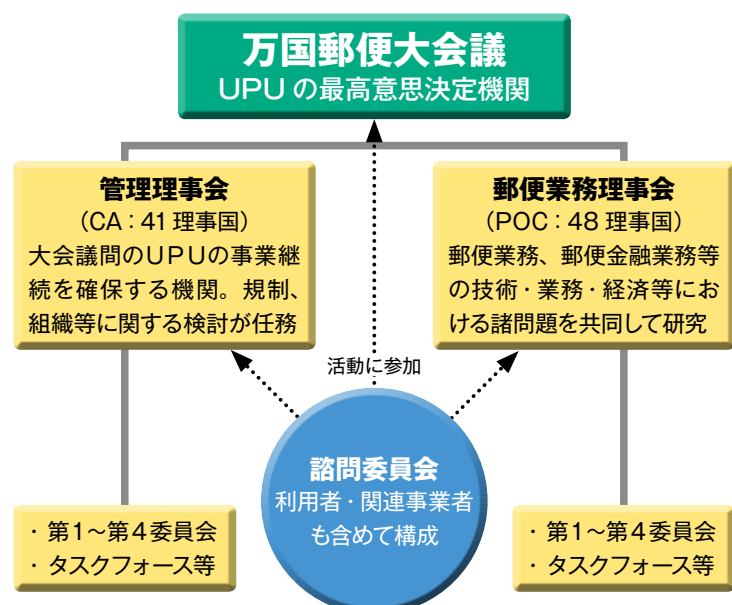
万国郵便大会議
UPU の最高意思決定機関

管理理事会
（CA：41 理事国）
大会議間のUPUの事業継続を確保する機関。規制、組織等に関する検討が任務

郵便業務理事会
（POC：48 理事国）
郵便業務、郵便金融業務等の技術・業務・経済等における諸問題を共同して研究

活動に参加

諮問委員会
利用者・関連事業者も含めて構成

・第1～第４委員会
・タスクフォース等

・第1～第４委員会
・タスクフォース等